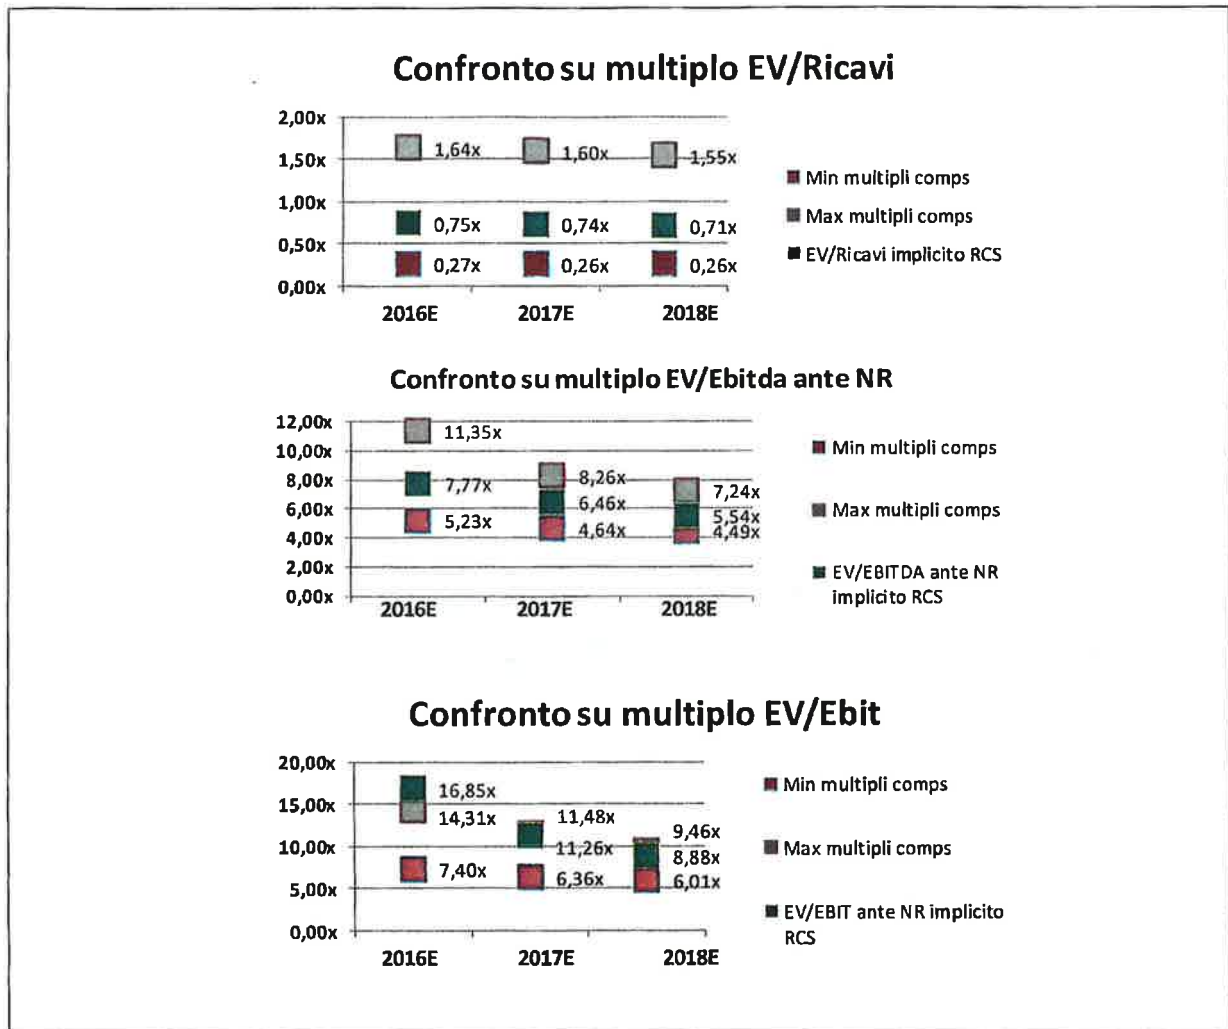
Confronto su multiplo EV/Ricavi

2,00x
1,50x
1,00x
0,50x
0,00x

1,64x 1,60x 1,55x
0,75x 0,74x 0,71x
0,27x 0,26x 0,26x

2016E 2017E 2018E

Min multipli comps
Max multipli comps
EV/Ricavi implicito RCS

Confronto su multiplo EV/Ebitda ante NR

12,00x
10,00x
8,00x
6,00x
4,00x
2,00x
0,00x

11,35x
7,77x 8,26x
6,46x 7,24x
5,23x 5,54x
4,64x 4,49x

2016E 2017E 2018E

Min multipli comps
Max multipli comps
EV/EBITDA ante NR implicito RCS

Confronto su multiplo EV/Ebit

20,00x
15,00x
10,00x
5,00x
0,00x

16,85x
14,31x 11,48x
11,26x 9,46x
8,88x
7,40x 6,36x 6,01x

2016E 2017E 2018E

Min multipli comps
Max multipli comps
EV/EBIT ante NR implicito RCS